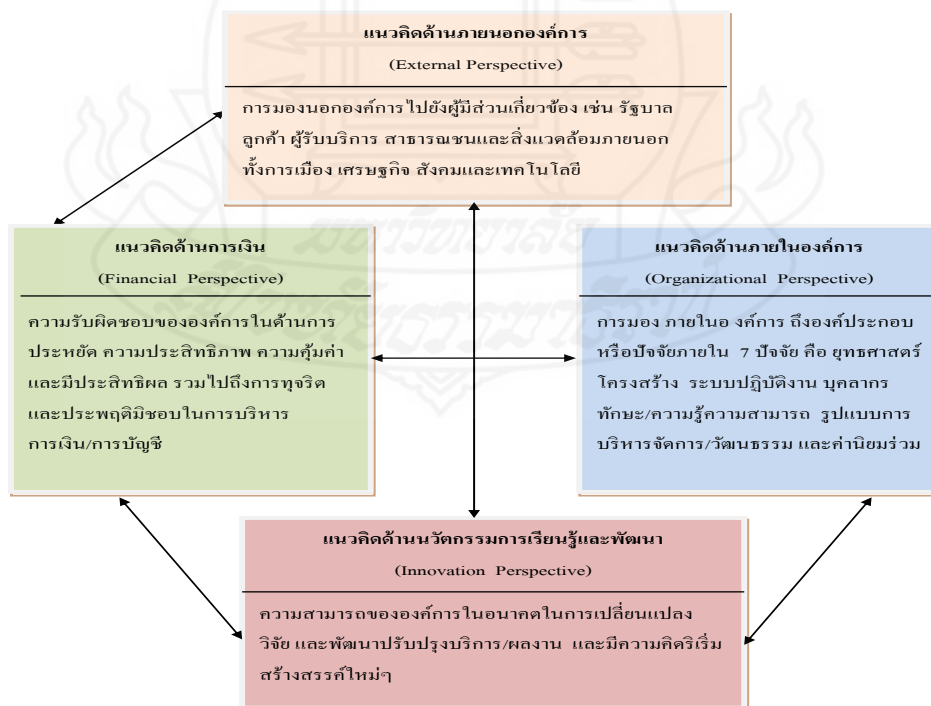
แนวคิดด้านภายนอกองค์การ

(External Perspective)

การมองนอกองค์การไปยังผู้มีส่วนเกี่ยวข้อง เช่น รัฐบาล ลูกค้า ผู้รับบริการ สาธารณชนและสิ่งแวดล้อมภายนอก ทั้งการเมือง เศรษฐกิจ สังคมและเทคโนโลยี

แนวคิดด้านการเงิน

(Financial Perspective)

ความรับผิดชอบขององค์การในด้านการประหยัด ความประสิทธิภาพ ความคุ้มค่า และมีประสิทธิผล รวมไปถึงการทุจริต และประพฤติมิชอบในการบริหาร การเงิน/การบัญชี

แนวคิดด้านภายในองค์การ

(Organizational Perspective)

การมอง ภายในอ งค์การ ถึงองค์ประกอบ หรือปัจจัยภายใน 7 ปัจจัย คือ ยุทธศาสตร์ โครงสร้าง ระบบปฏิบัติงาน บุคลากร ทักษะ/ความรู้ความสามารถ รูปแบบการบริหารจัดการ/วัฒนธรรม และค่านิยมร่วม

แนวคิดด้านนวัตกรรมการเรียนรู้และพัฒนา

(Innovation Perspective)

ความสามารถขององค์การในอนาคตในการเปลี่ยนแปลง วิจัย และพัฒนาปรับปรุงบริการ/ผลงาน และมีความคิดริเริ่มสร้างสรรค์ใหม่ๆ